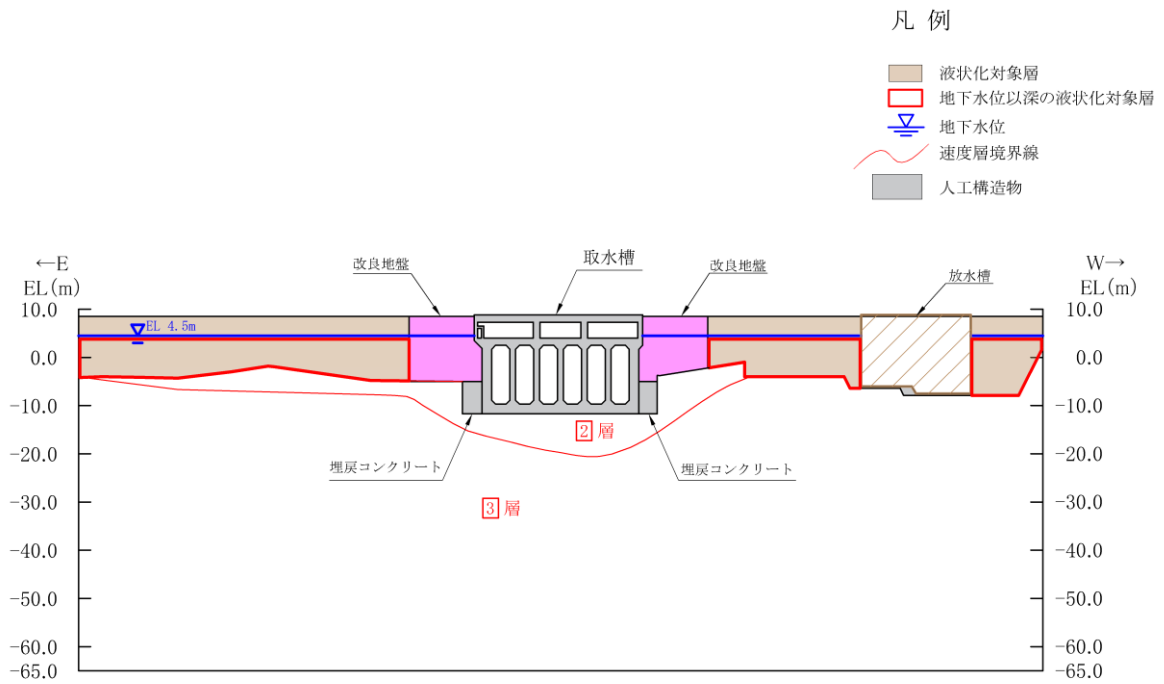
凡 例

液状化対象層
地下水位以深の液状化対象層
地下水位
速度層境界線
人工構造物

←E
EL(m)

W→
EL(m)

改良地盤
取水槽
改良地盤
放水槽

EL 4.5m

10.0
0.0
−10.0
−20.0
−30.0
−40.0
−50.0
−60.0
−65.0

10.0
0.0
−10.0
−20.0
−30.0
−40.0
−50.0
−60.0
−65.0

2 層
埋戻コンクリート
埋戻コンクリート
3 層